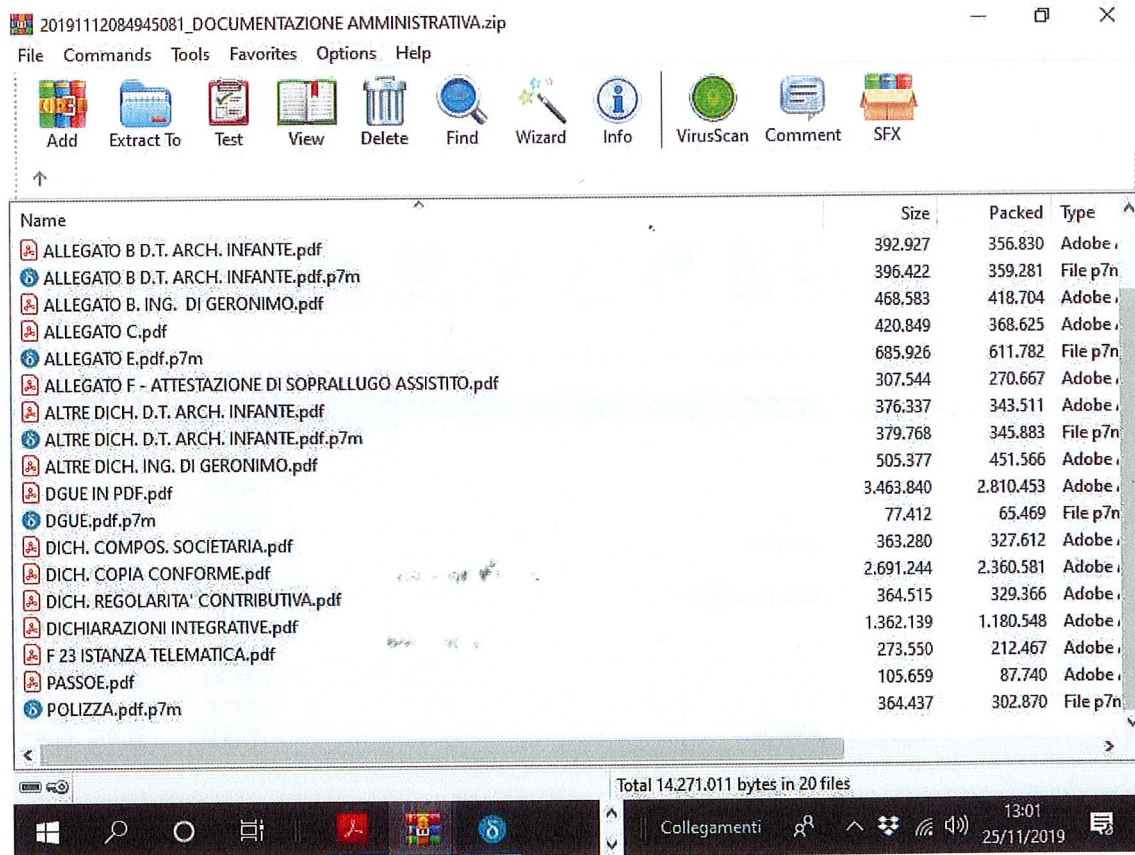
20191112084945081_DOCUMENTAZIONE AMMINISTRATIVA.zip

File Commands Tools Favorites Options Help

Add Extract To Test View Delete Find Wizard Info VirusScan Comment SFX

| Name | Size | Packed | Type |
|---|---|---|---|
| ALLEGATO B D.T. ARCH. INFANTE.pdf | 392.927 | 356.830 | Adobe |
| ALLEGATO B D.T. ARCH. INFANTE.pdf.p7m | 396.422 | 359.281 | File p7n |
| ALLEGATO B. ING. DI GERONIMO.pdf | 468.583 | 418.704 | Adobe |
| ALLEGATO C.pdf | 420.849 | 368.625 | Adobe |
| ALLEGATO E.pdf.p7m | 685.926 | 611.782 | File p7n |
| ALLEGATO F - ATTESTAZIONE DI SOPRALLUGO ASSISTITO.pdf | 307.544 | 270.667 | Adobe |
| ALTRE DICH. D.T. ARCH. INFANTE.pdf | 376.337 | 343.511 | Adobe |
| ALTRE DICH. D.T. ARCH. INFANTE.pdf.p7m | 379.768 | 345.883 | File p7n |
| ALTRE DICH. ING. DI GERONIMO.pdf | 505.377 | 451.566 | Adobe |
| DGUE IN PDF.pdf | 3.463.840 | 2.810.453 | Adobe |
| DGUE.pdf.p7m | 77.412 | 65.469 | File p7n |
| DICH. COMPOS. SOCIETARIA.pdf | 363.280 | 327.612 | Adobe |
| DICH. COPIA CONFORME.pdf | 2.691.244 | 2.360.581 | Adobe |
| DICH. REGOLARITA' CONTRIBUTIVA.pdf | 364.515 | 329.366 | Adobe |
| DICHIARAZIONI INTEGRATIVE.pdf | 1.362.139 | 1.180.548 | Adobe |
| F 23 ISTANZA TELEMATICA.pdf | 273.550 | 212.467 | Adobe |
| PASSOE.pdf | 105.659 | 87.740 | Adobe |
| POLIZZA.pdf.p7m | 364.437 | 302.870 | File p7n |

Total 14.271.011 bytes in 20 files

Collegamenti 13:01 25/11/2019